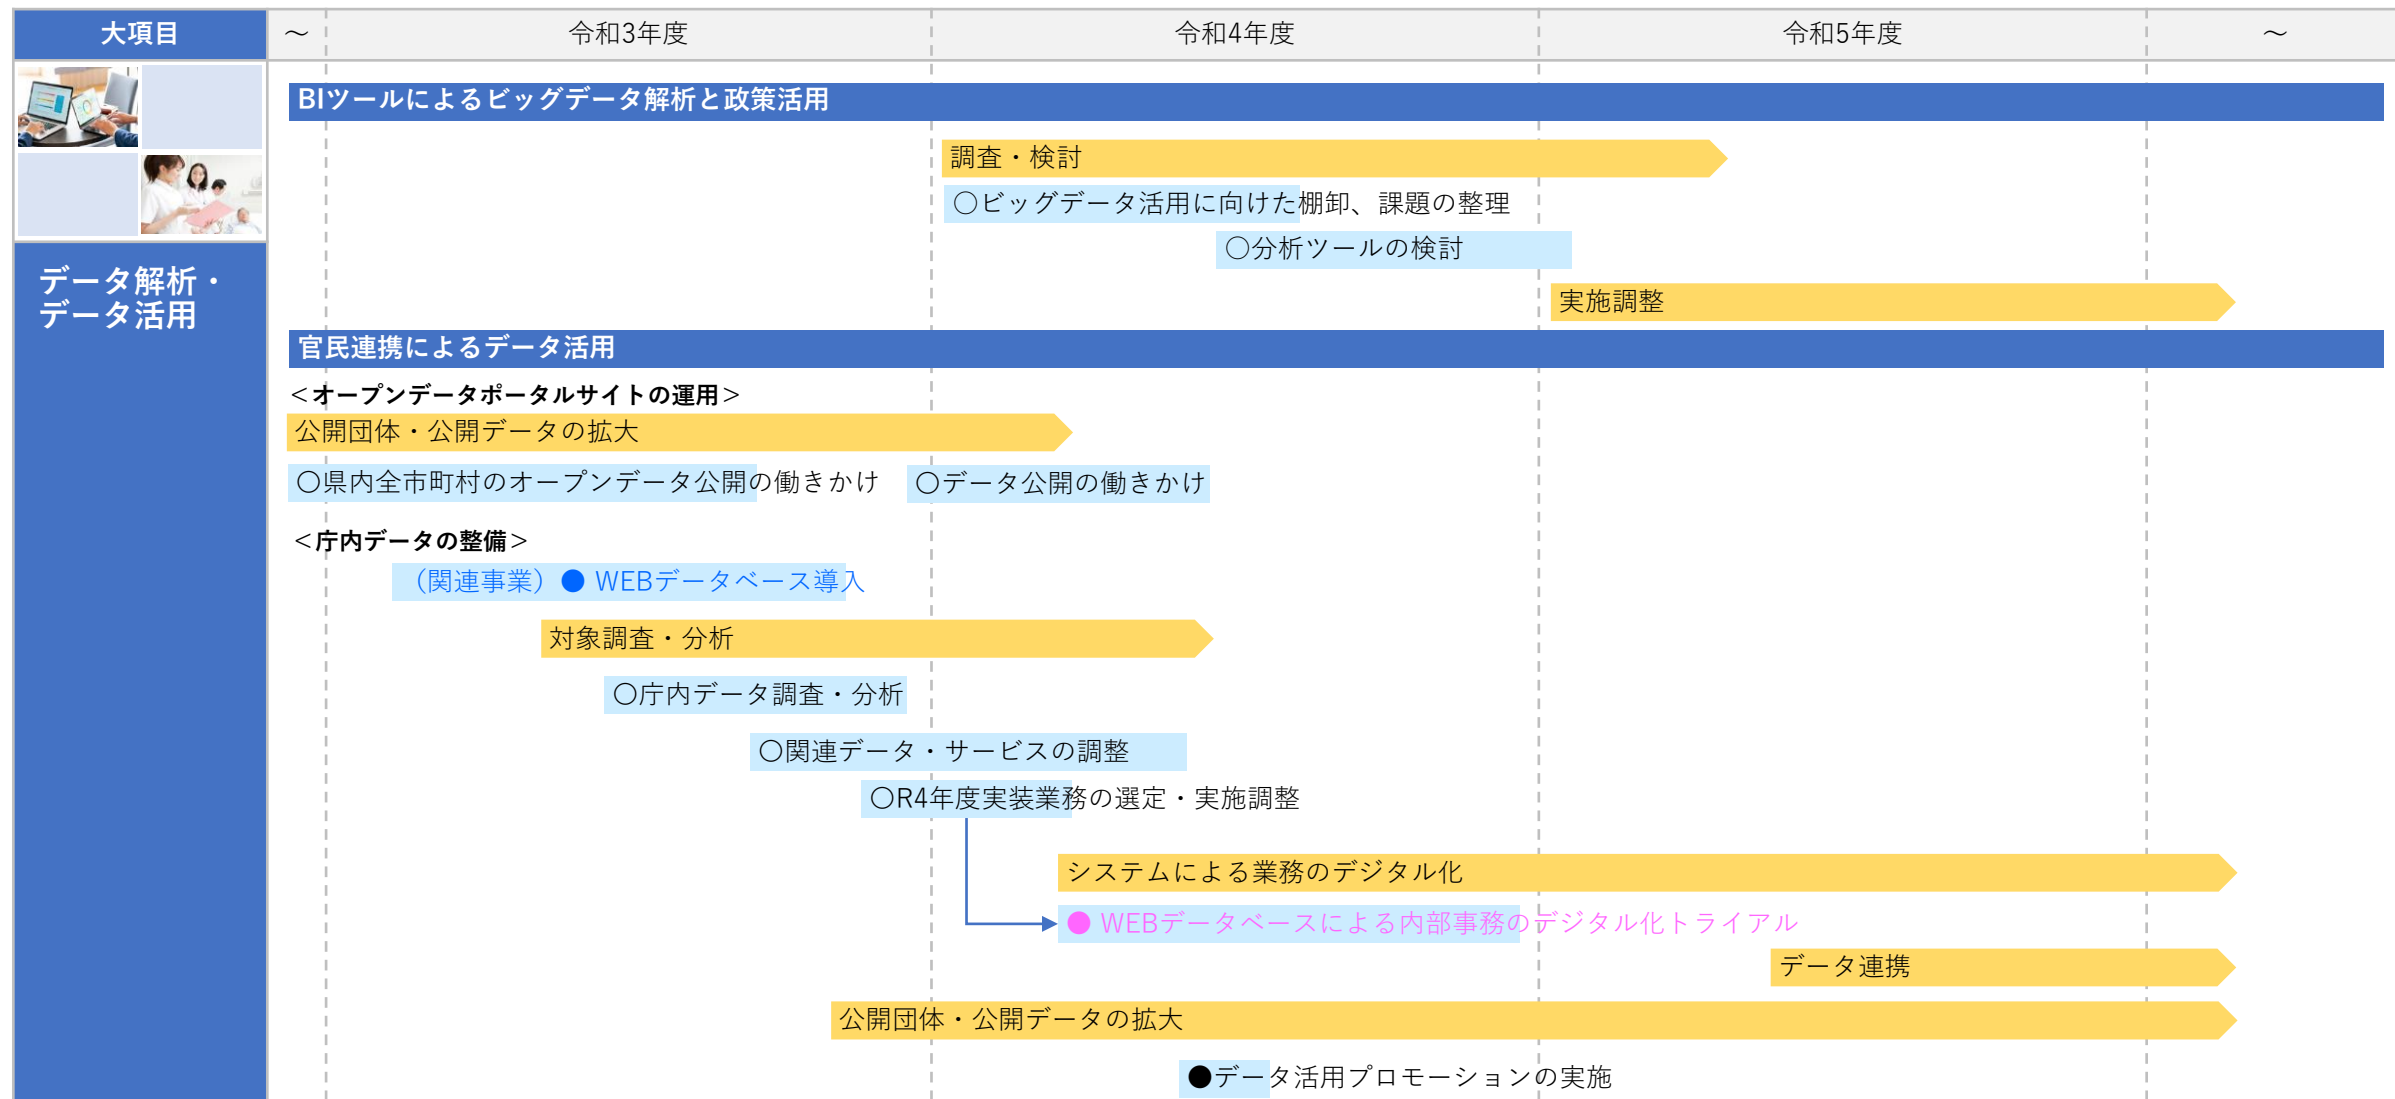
| 大項目 | ～ | 令和3年度 | 令和4年度 | 令和5年度 | ～ |
|---|---|---|---|---|---|

データ解析・データ活用

BIツールによるビッグデータ解析と政策活用

調査・検討

○ビッグデータ活用に向けた棚卸、課題の整理

○分析ツールの検討

実施調整

官民連携によるデータ活用

＜オープンデータポータルサイトの運用＞

公開団体・公開データの拡大

○県内全市町村のオープンデータ公開の働きかけ

○データ公開の働きかけ

＜庁内データの整備＞

（関連事業）● WEBデータベース導入

対象調査・分析

○庁内データ調査・分析

○関連データ・サービスの調整

○R4年度実装業務の選定・実施調整

システムによる業務のデジタル化

● WEBデータベースによる内部事務のデジタル化トライアル

データ連携

公開団体・公開データの拡大

●データ活用プロモーションの実施